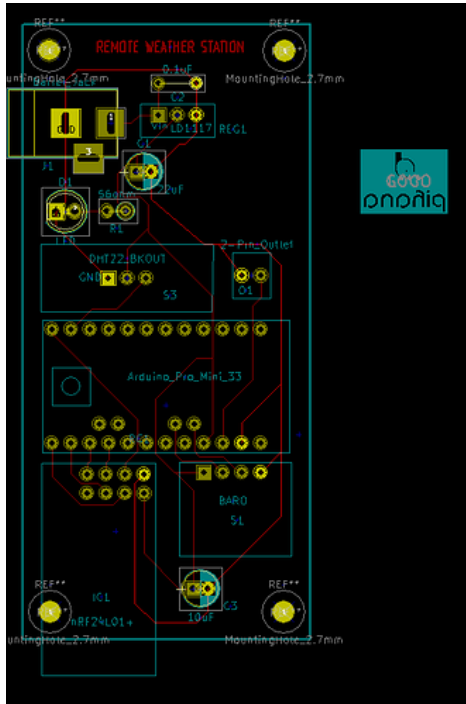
REF**
REF**
REMOTE WEATHER STATION
untingHole_2.7mm
MountingHole_2.7mm
0.1uF
C2
VIN
LD1117
REG1
3
J1
C1
22uF
D1
56ohm
LED
R1
2_Pin_Outlet
DHT22_BKOUT
GND
S3
O1
Arduino_Pro_Mini_33
BARO
S1
REF**
REF**
IC1
nRF24L01+
C3
10uF
untingHole_2.7mm
MountingHole_2.7mm